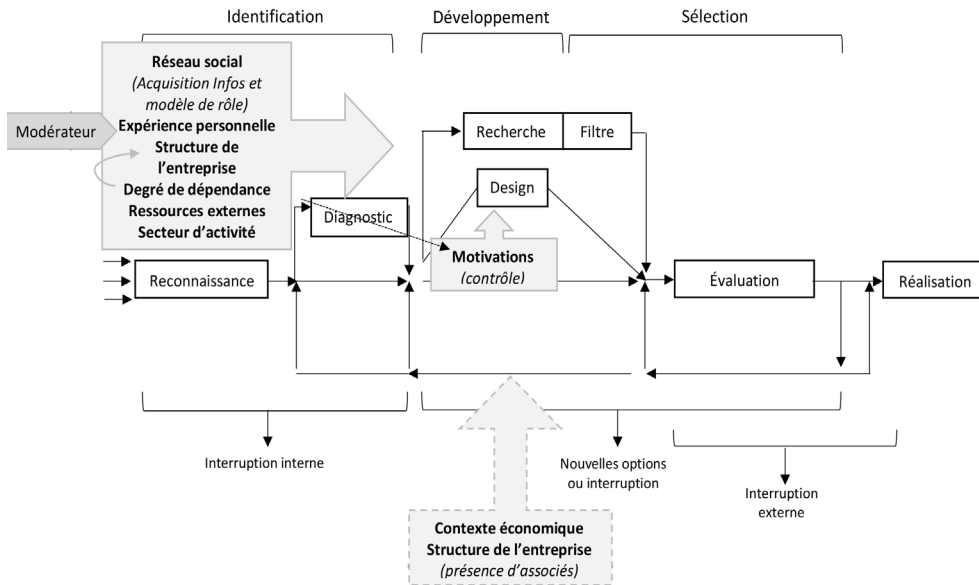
Identification

Développement

Sélection

Réseau social
(Acquisition Infos et modèle de rôle)
Expérience personnelle
Structure de l'entreprise
Degré de dépendance
Ressources externes
Secteur d'activité

Modérateur

Recherche

Filtre

Design

Diagnostic

Motivations
(contrôle)

Reconnaissance

Évaluation

Réalisation

Interruption interne

Nouvelles options ou interruption

Interruption externe

Contexte économique
Structure de l'entreprise
(présence d'associés)